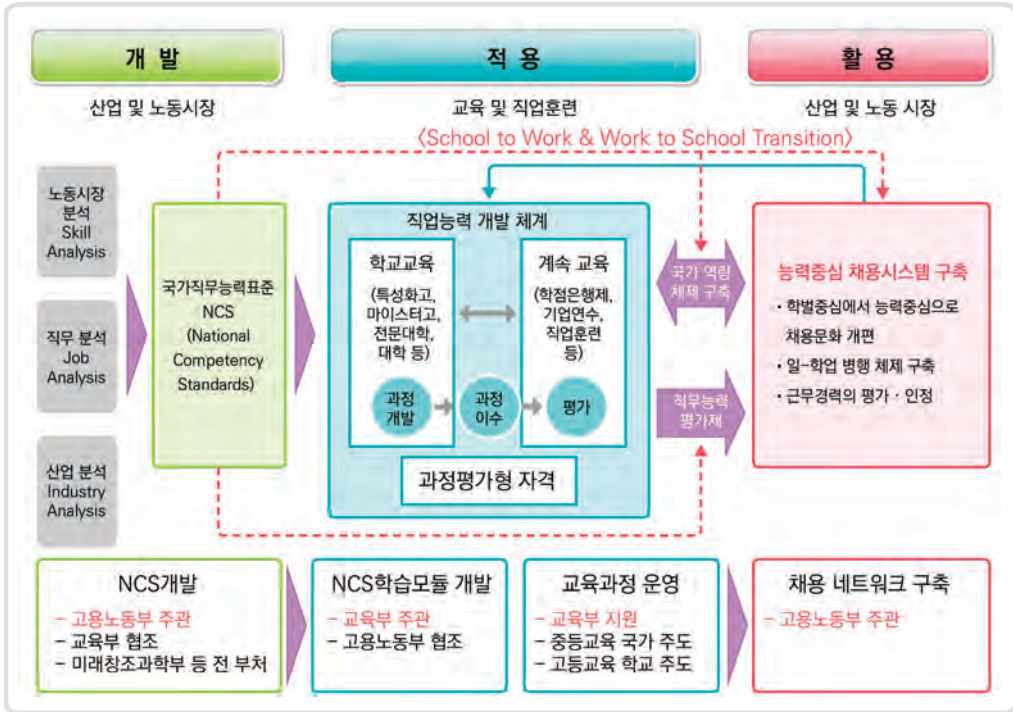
개 발

산업 및 노동시장

적 용

교육 및 직업훈련

활 용

산업 및 노동 시장

〈School to Work & Work to School Transition〉

노동시장 분석 Skill Analysis

직무 분석 Job Analysis

산업 분석 Industry Analysis

국가직무능력표준 NCS (National Competency Standards)

직업능력 개발 체계

학교교육

(특성화고, 마이스터고, 전문대학, 대학 등)

계속 교육

(학점은행제, 기업연수, 직업훈련 등)

과정 개발

과정 이수

평가

과정평가형 자격

국가 역량 체제 구축

직무능력 평가제

능력중심 채용시스템 구축

• 학벌중심에서 능력중심으로 채용문화 개편

• 일-학업 병행 체제 구축

• 근무경력의 평가 · 인정

NCS개발

– 고용노동부 주관
– 교육부 협조
– 미래창조과학부 등 전 부처

NCS학습모듈 개발

– 교육부 주관
– 고용노동부 협조

교육과정 운영

– 교육부 지원
– 중등교육 국가 주도
– 고등교육 학교 주도

채용 네트워크 구축

– 고용노동부 주관